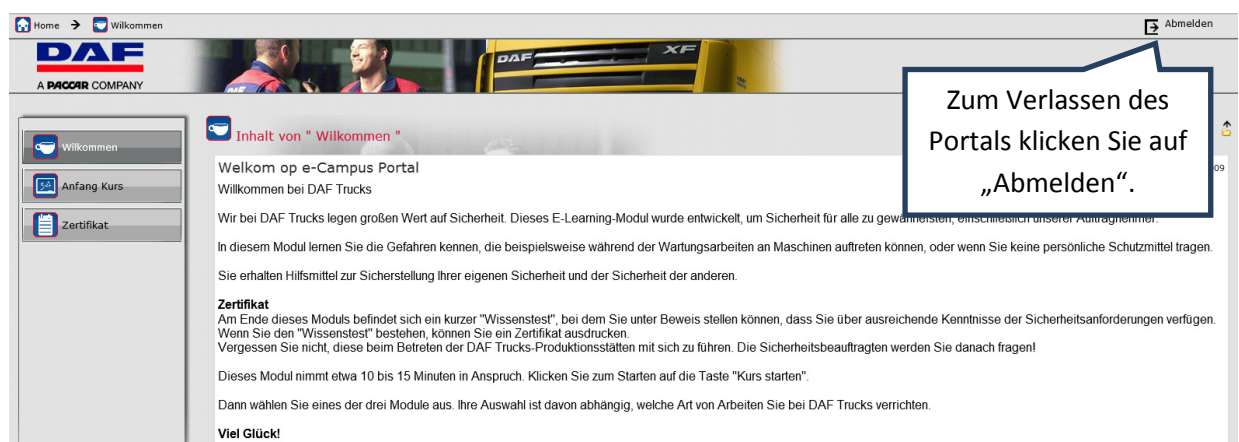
Home → Wilkommen

Abmelden

DAF
A PACCAR COMPANY

DAF XF

Zum Verlassen des Portals klicken Sie auf „Abmelden“.

Wilkommen

Anfang Kurs

Zertifikat

Inhalt von " Wilkommen "

Welkom op e-Campus Portal

09

Willkommen bei DAF Trucks

Wir bei DAF Trucks legen großen Wert auf Sicherheit. Dieses E-Learning-Modul wurde entwickelt, um Sicherheit für alle zu gew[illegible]

In diesem Modul lernen Sie die Gefahren kennen, die beispielsweise während der Wartungsarbeiten an Maschinen auftreten können, oder wenn Sie keine persönliche Schutzmittel tragen.

Sie erhalten Hilfsmittel zur Sicherstellung Ihrer eigenen Sicherheit und der Sicherheit der anderen.

Zertifikat
Am Ende dieses Moduls befindet sich ein kurzer "Wissenstest", bei dem Sie unter Beweis stellen können, dass Sie über ausreichende Kenntnisse der Sicherheitsanforderungen verfügen. Wenn Sie den "Wissenstest" bestehen, können Sie ein Zertifikat ausdrucken.
Vergessen Sie nicht, diese beim Betreten der DAF Trucks-Produktionsstätten mit sich zu führen. Die Sicherheitsbeauftragten werden Sie danach fragen!

Dieses Modul nimmt etwa 10 bis 15 Minuten in Anspruch. Klicken Sie zum Starten auf die Taste "Kurs starten".

Dann wählen Sie eines der drei Module aus. Ihre Auswahl ist davon abhängig, welche Art von Arbeiten Sie bei DAF Trucks verrichten.

Viel Glück!